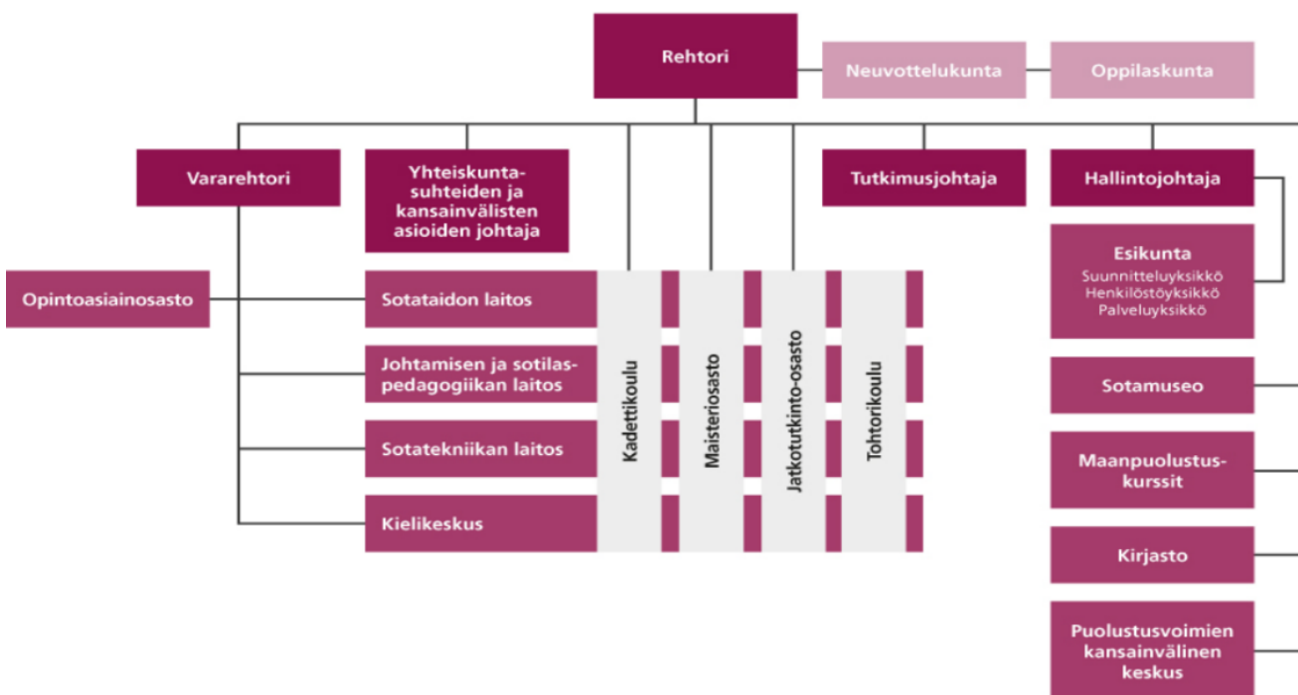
Rehtori

Neuvottelukunta

Oppilaskunta

Vararehtori

Yhteiskuntasuhteiden ja kansainvälisten asioiden johtaja

Tutkimusjohtaja

Hallintojohtaja

Esikunta
Suunnitteluyksikkö
Henkilöstöyksikkö
Palveluyksikkö

Opintoasiainosasto

Sotataidon laitos

Johtamisen ja sotilaspedagogiikan laitos

Sotatekniikan laitos

Kielikeskus

Kadettikoulu

Maisteriosasto

Jatkotutkinto-osasto

Tohtorikoulu

Sotamuseo

Maanpuolustuskurssit

Kirjasto

Puolustusvoimien kansainvälinen keskus